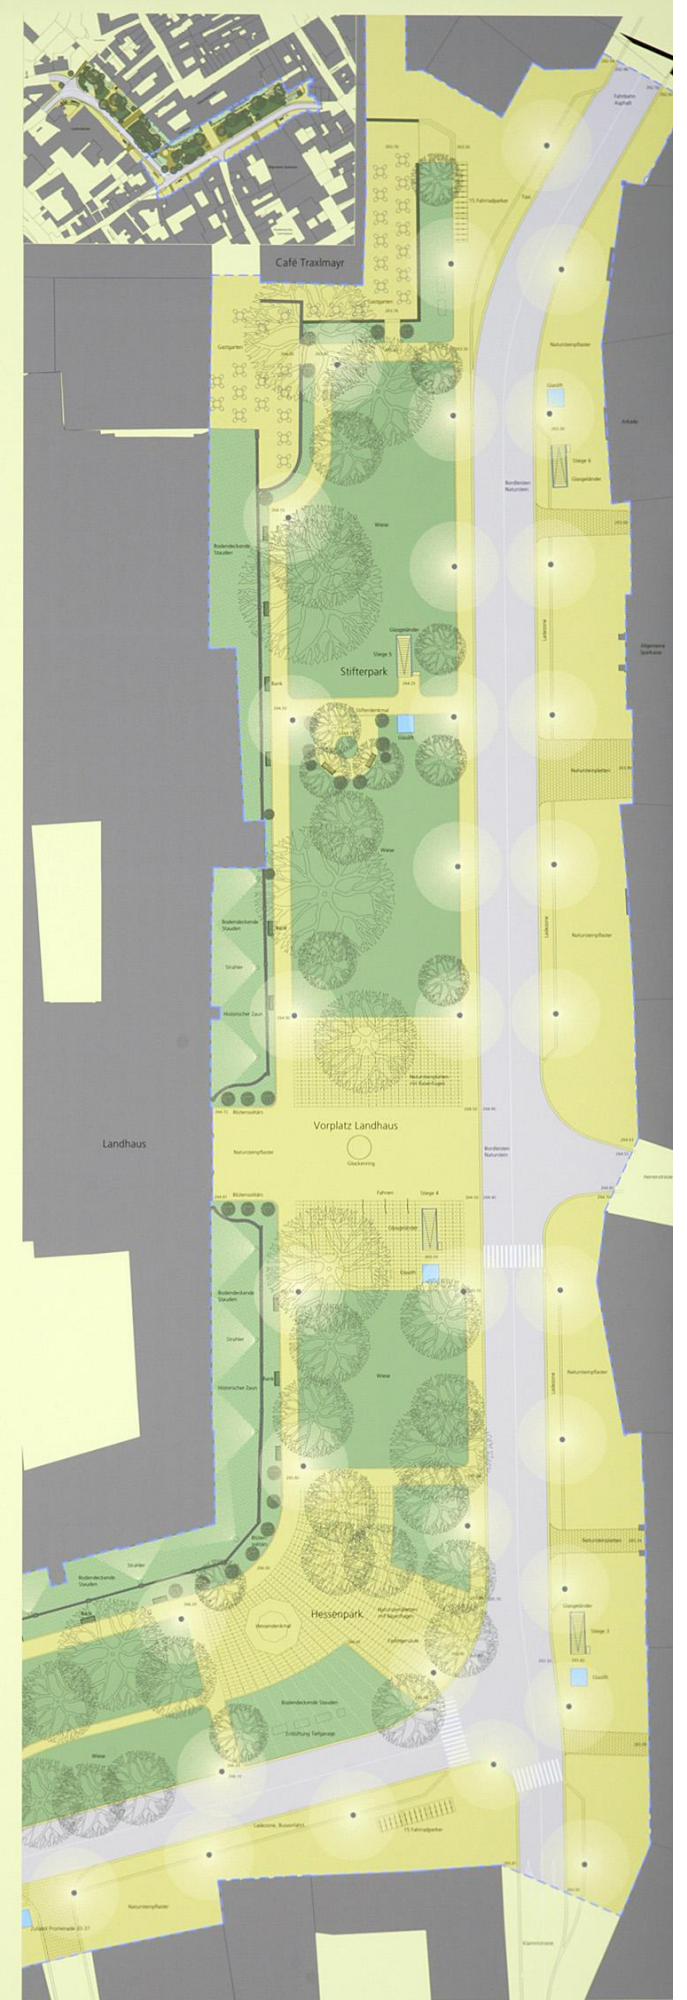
Café Traxlmayr

Gastgarten

Gastgarten

15 Fahrradparker

Fahrbahn Asphalt

Taxi

Natursteinpflaster

Gussfilt

Arkade

Stiege 6

Gängeländer

Bordsteinen Naturstein

Wiese

Bodendeckende Stauden

Gängeländer

Stiege 5

Stifterpark

Bank

Stifterdenkmal

Gussfilt

Ladezone

Allgemeine Sparkasse

Naturstein­platten

Wiese

Naturstein­pflaster

Bodendeckende Stauden

Bank

Strahler

Historischer Zaun

Naturstein­platten mit Rasenfugen

Bitzlersohläre

Vorplatz Landhaus

Landhaus

Naturstein­pflaster

Glockenring

Bordsteinen Naturstein

Herrenstraße

Bitzlersohläre

Fahnen

Stiege 4

Gängeländer

Gussfilt

Bodendeckende Stauden

Strahler

Historischer Zaun

Wiese

Ladezone

Naturstein­pflaster

Naturstein­platten

Strahler

Bodendeckende Stauden

Bank

Hessenpark

Hessendenkmal

Naturstein­platten mit Rasenfugen

Fahnenstrahler

Gängeländer

Stiege 3

Gussfilt

Bodendeckende Stauden

Entlüftung Tiefgarage

Wiese

Ladezone, Busverkehr

15 Fahrradparker

Zufahrt Promenade 33-37

Naturstein­pflaster

Klammstraße